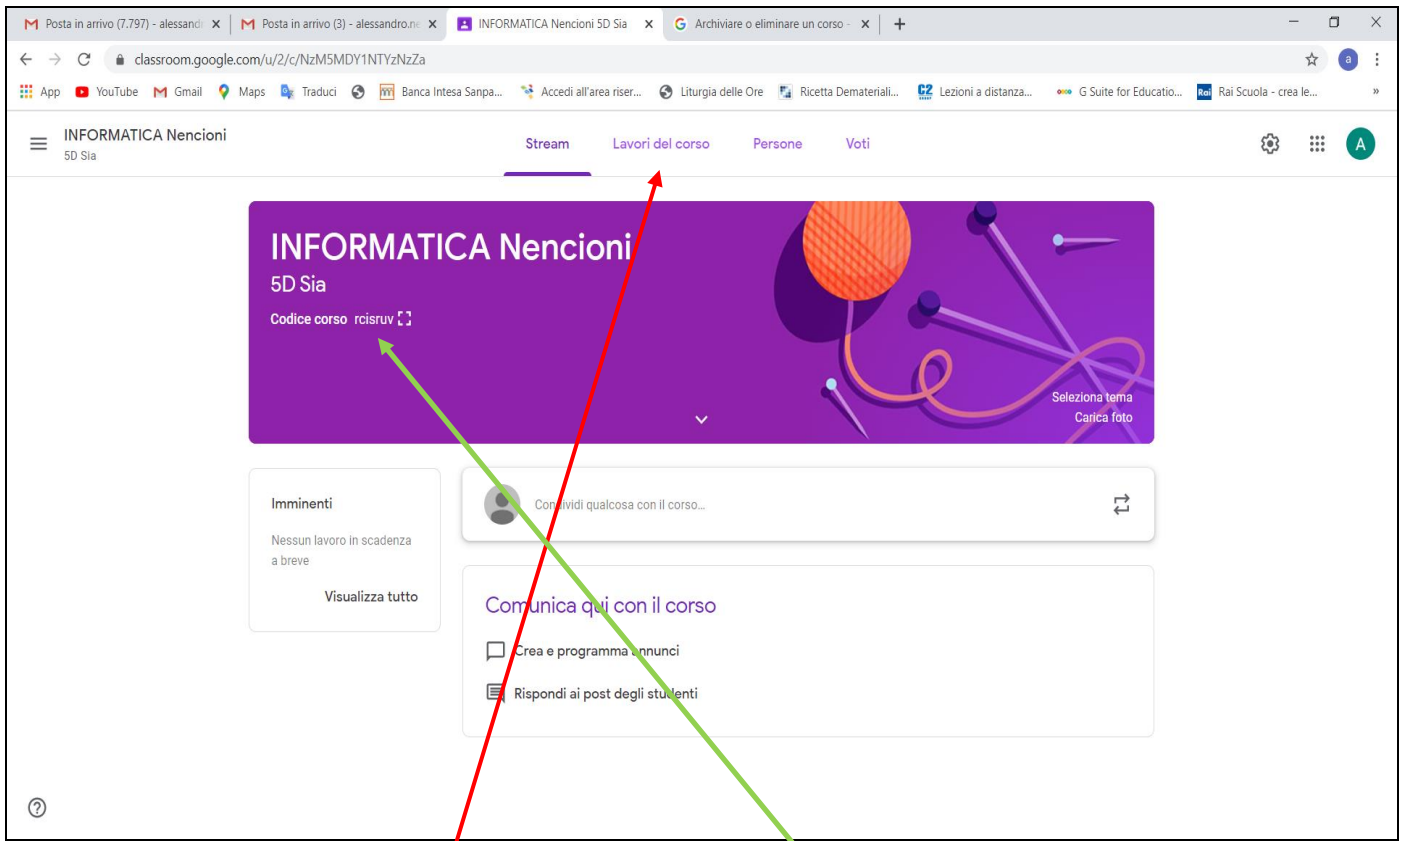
Posta in arrivo (7.797) - alessand ×
Posta in arrivo (3) - alessandro.n ×
INFORMATICA Nencioni 5D Sia ×
Archiviare o eliminare un corso - ×
+

classroom.google.com/u/2/c/NzM5MDY1NTYzNzZa

App
YouTube
Gmail
Maps
Traduci
Banca Intesa Sanpa...
Accedi all'area riser...
Liturgia delle Ore
Ricetta Dematериali...
Lezioni a distanza...
G Suite for Educatio...
Rai Scuola - crea le...

INFORMATICA Nencioni
5D Sia

Stream
Lavori del corso
Persone
Voti

A

INFORMATICA Nencioni
5D Sia
Codice corso rcisruv

Seleziona tema
Carica foto

Imminenti
Nessun lavoro in scadenza a breve
Visualizza tutto

Condividi qualcosa con il corso...

Comunica qui con il corso
Crea e programma annunci
Rispondi ai post degli studenti